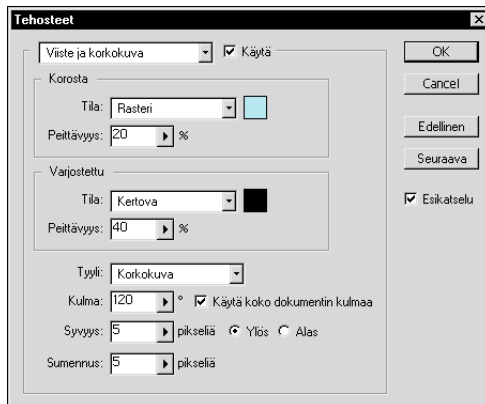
Tehosteet

Viiste ja korkokuva
Käytä

Korosta
Tila: Rasteri
Peittävyys: 20 %

Varjostettu
Tila: Kertova
Peittävyys: 40 %

Tyyli: Korkokuva
Kulma: 120 °
Käytä koko dokumentin kulmaa
Syvyys: 5 pikseliä
Ylös
Alas
Sumennus: 5 pikseliä

OK
Cancel
Edellinen
Seuraava
Esikatselu